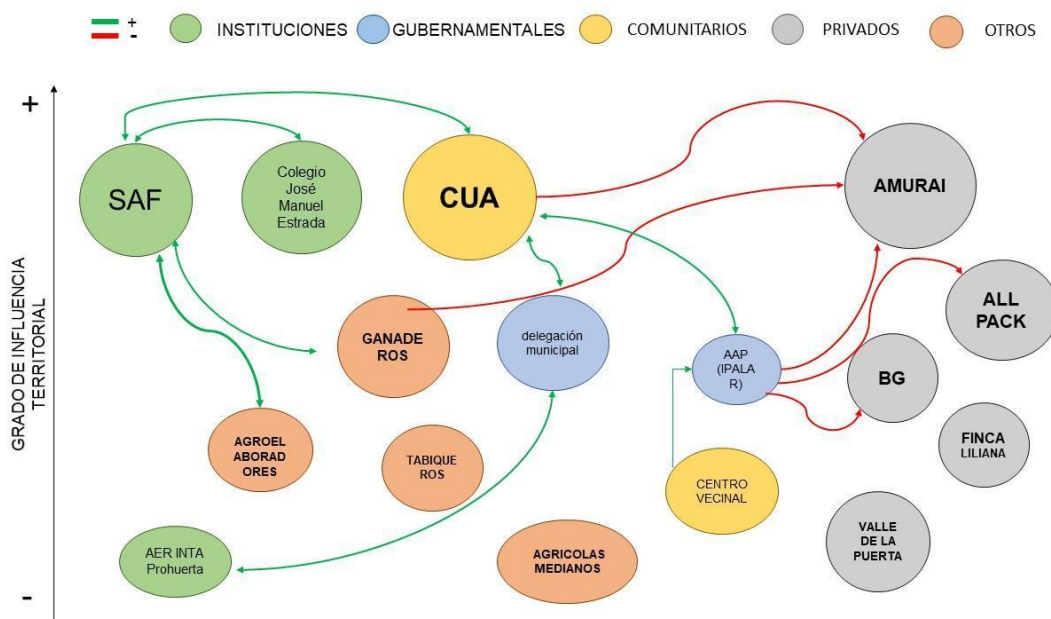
+ - INSTITUCIONES GUBERNAMENTALES COMUNITARIOS PRIVADOS OTROS

+

GRADO DE INFLUENCIA TERRITORIAL

-

SAF

Colegio José Manuel Estrada

CUA

AMURAI

GANADE ROS

delegación municipal

AAP (IPALA R)

ALL PACK

BG

AGROEL ABORAD ORES

TABIQUE ROS

FINCA LILIANA

CENTRO VECINAL

VALLE DE LA PUERTA

AER INTA Prohuerta

AGRICOLAS MEDIANOS